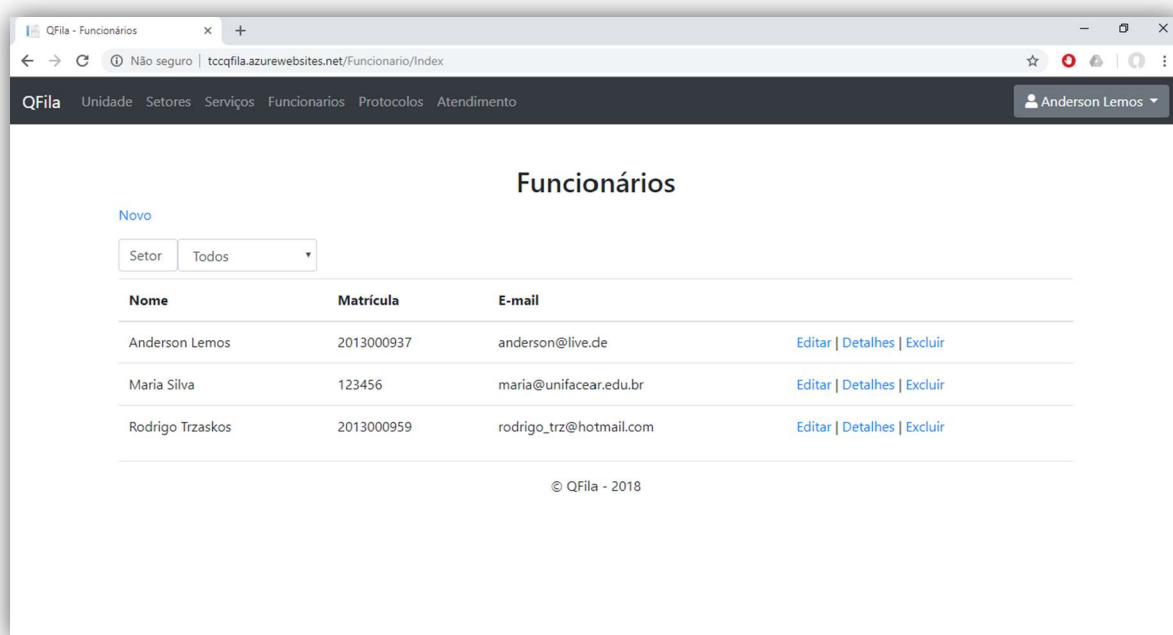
QFila - Funcionários × +

Não seguro | tccqfila.azurewebsites.net/Funcionario/Index

QFila Unidade Setores Serviços Funcionarios Protocolos Atendimento

Anderson Lemos

Funcionários

Novo

Setor Todos

| Nome | Matrícula | E-mail | |
|---|---|---|---|
| Anderson Lemos | 2013000937 | anderson@live.de | Editar \| Detalhes \| Excluir |
| Maria Silva | 123456 | maria@unifacear.edu.br | Editar \| Detalhes \| Excluir |
| Rodrigo Trzaskos | 2013000959 | rodrigo_trz@hotmail.com | Editar \| Detalhes \| Excluir |

© QFila - 2018